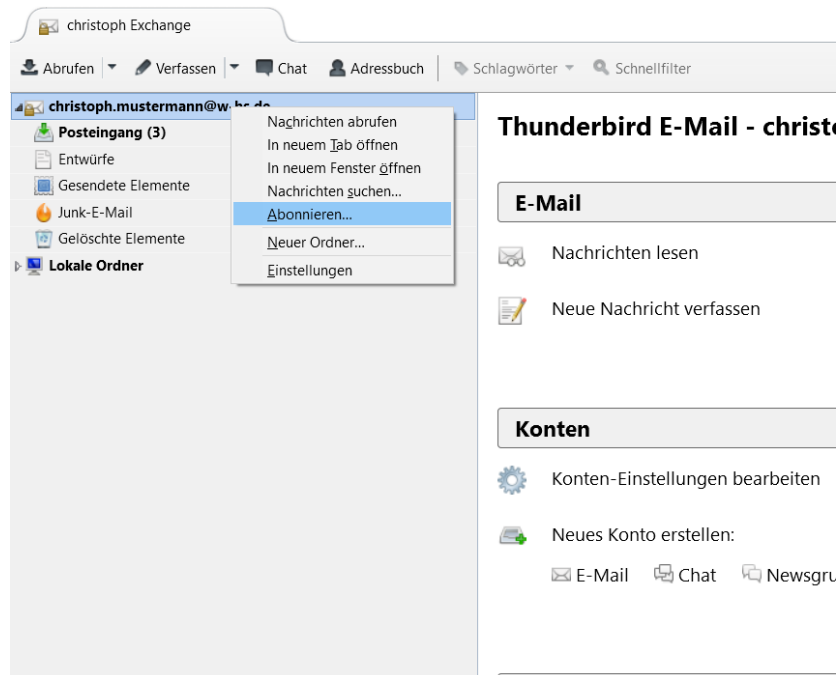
christoph Exchange

Abrufen | Verfassen | Chat | Adressbuch | Schlagwörter | Schnellfilter

christoph.mustermann@w-hs.de
Posteingang (3)
Entwürfe
Gesendete Elemente
Junk-E-Mail
Gelöschte Elemente
Lokale Ordner

Nachrichten abrufen
In neuem Tab öffnen
In neuem Fenster öffnen
Nachrichten suchen...
Abonnieren...
Neuer Ordner...
Einstellungen

Thunderbird E-Mail - christo

E-Mail

Nachrichten lesen

Neue Nachricht verfassen

Konten

Konten-Einstellungen bearbeiten

Neues Konto erstellen:

E-Mail Chat Newsgru